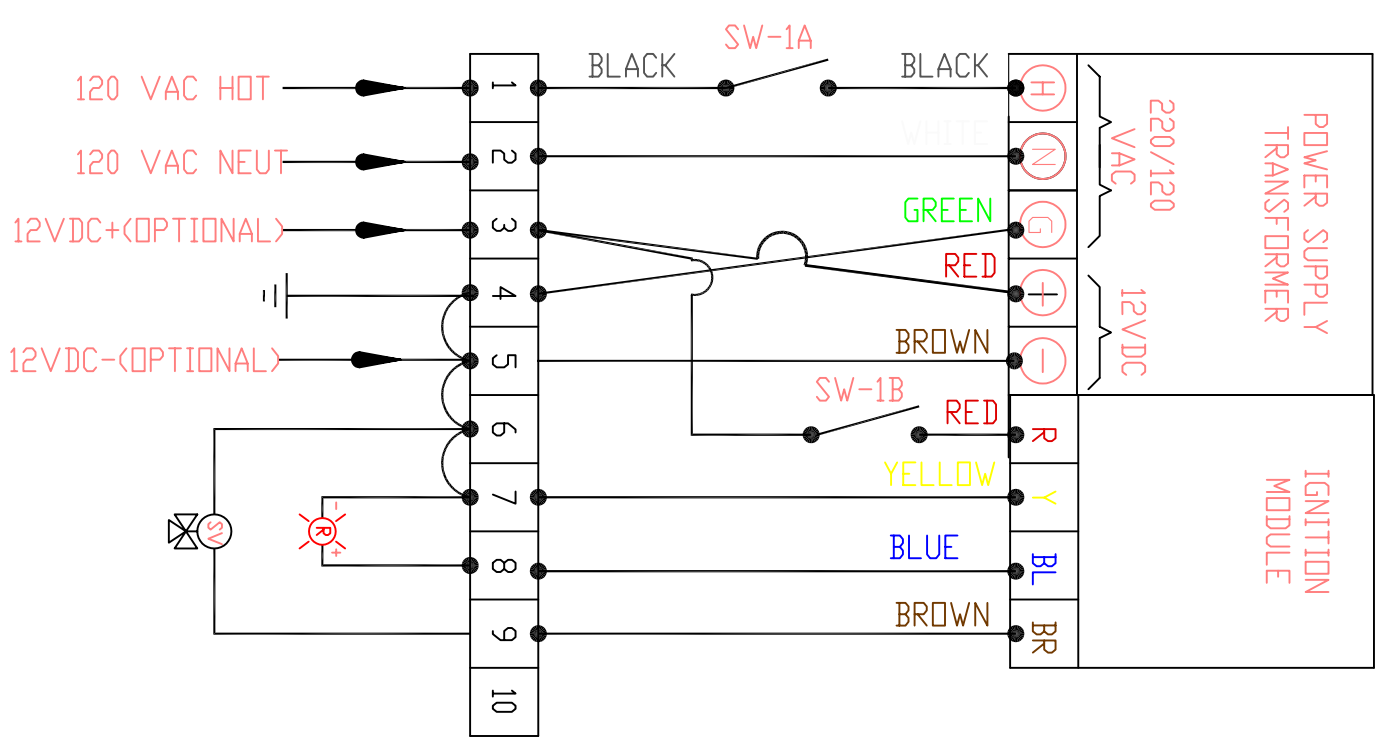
120 VAC HOT
120 VAC NEUT
12VDC+(OPTIONAL)
12VDC-(OPTIONAL)

1
2
3
4
5
6
7
8
9
10

BLACK
SW-1A
BLACK
WHITE
GREEN
RED
BROWN
SW-1B
RED
YELLOW
BLUE
BROWN

H
N
G
+
−
R
Y
BL
BR

220/120 VAC
12VDC

POWER SUPPLY TRANSFORMER

IGNITION MODULE

SV
R
-
+